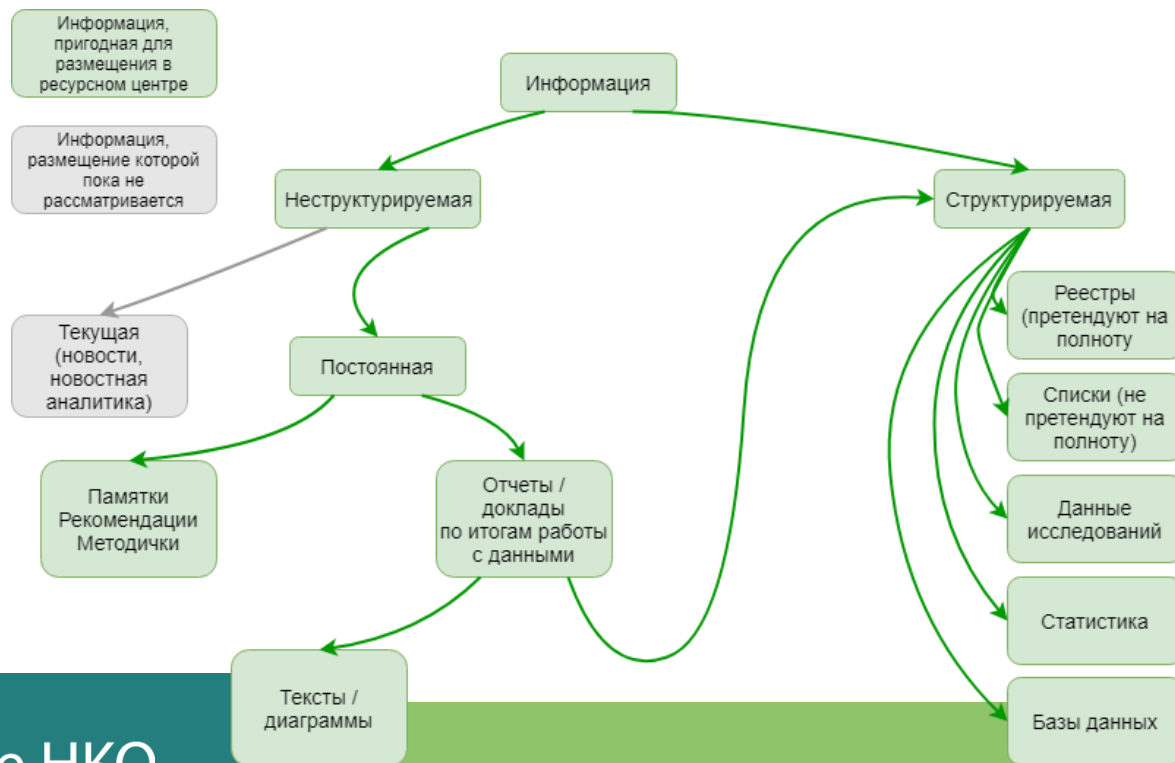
Информация, пригодная для размещения в ресурсном центре

Информация, размещение которой пока не рассматривается

Информация

Неструктурируемая

Структурируемая

Текущая (новости, новостная аналитика)

Постоянная

Реестры (претендуют на полноту)

Списки (не претендуют на полноту)

Памятки Рекомендации Методички

Отчеты / доклады по итогам работы с данными

Данные исследований

Статистика

Тексты / диаграммы

Базы данных

е НКО